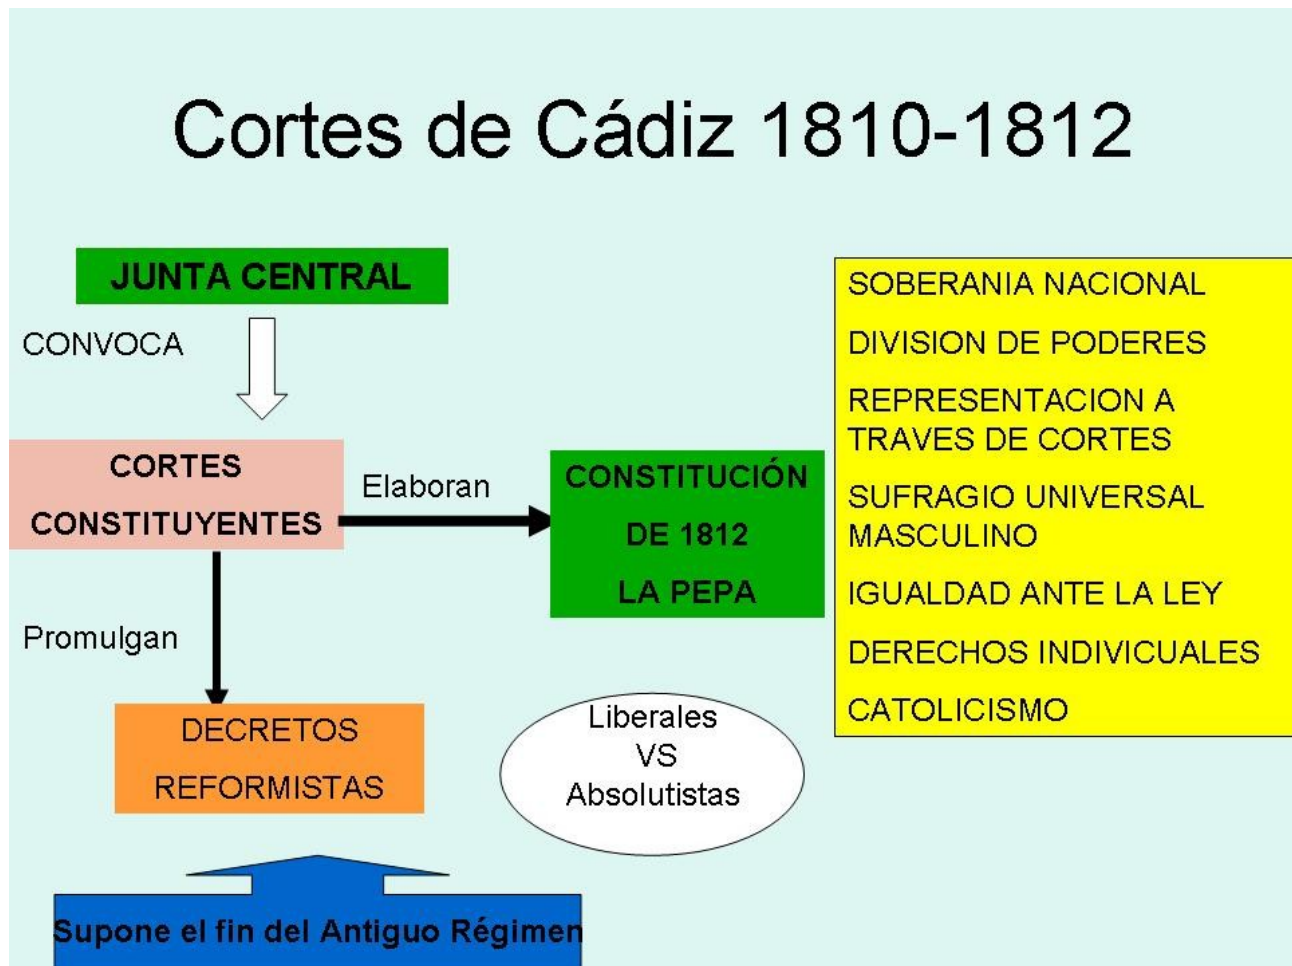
Cortes de Cádiz 1810-1812

JUNTA CENTRAL

CONVOCA

CORTES CONSTITUYENTES

Elaboran

CONSTITUCIÓN DE 1812 LA PEPA

SOBERANIA NACIONAL

DIVISION DE PODERES

REPRESENTACION A TRAVES DE CORTES

SUFRAGIO UNIVERSAL MASCULINO

IGUALDAD ANTE LA LEY

DERECHOS INDIVICUALES

CATOLICISMO

Promulgan

DECRETOS REFORMISTAS

Liberales VS Absolutistas

Supone el fin del Antiguo Régimen